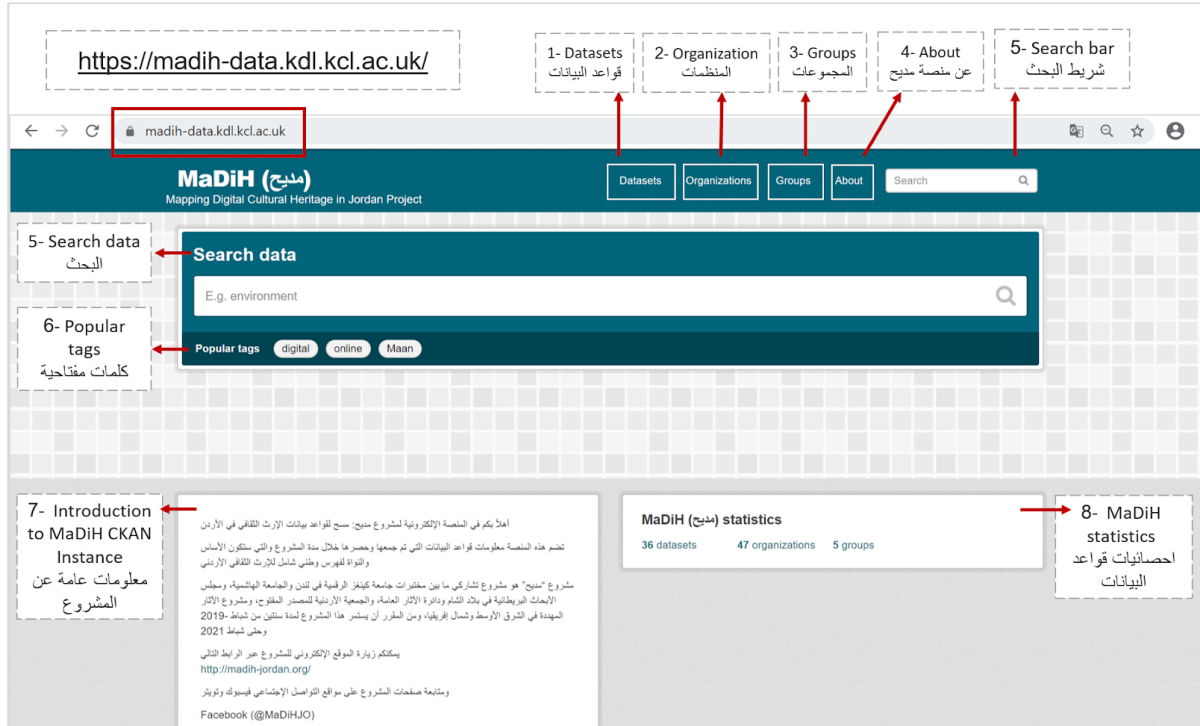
https://madih-data.kdl.kcl.ac.uk/

1- Datasets
قواعد البيانات

2- Organization
المنظمات

3- Groups
المجموعات

4- About
عن منصة مديح

5- Search bar
شريط البحث

madih-data.kdl.kcl.ac.uk

MaDiH (مديح)
Mapping Digital Cultural Heritage in Jordan Project

Datasets | Organizations | Groups | About | Search

5- Search data
البحث

Search data

E.g. environment

6- Popular tags
كلمات مفتاحية

Popular tags digital online Maan

7- Introduction to MaDiH CKAN Instance
معلومات عامة عن المشروع

أهلاً بكم في المنصة الإلكترونية لمشروع مديح: مسح لقواعد بيانات الإرث الثقافي في الأردن

تضم هذه المنصة معلومات قواعد البيانات التي تم جمعها وحصرها خلال مدة المشروع والتي ستكون الأساس والنواة لفهرس وطني شامل للإرث الثقافي الأردني

مشروع "مديح" هو مشروع تشاركي ما بين مختبرات جامعة كينغز الرقمية في لندن والجامعة الهاشمية، ومجلس الأبحاث البريطانية في بلاد الشام ودائرة الآثار العامة، والجمعية الأردنية للمصدر المفتوح، ومشروع الآثار المهددة في الشرق الأوسط وشمال إفريقيا، ومن المقرر أن يستمر هذا المشروع لمدة سنتين من شباط 2019- وحتى شباط 2021

يمكنكم زيارة الموقع الإلكتروني للمشروع عبر الرابط التالي
http://madih-jordan.org/

ومتابعة صفحات المشروع على مواقع التواصل الإجتماعي فيسبوك وتويتر

Facebook (@MaDiHJO)

MaDiH (مديح) statistics
36 datasets 47 organizations 5 groups

8- MaDiH statistics
احصائيات قواعد البيانات